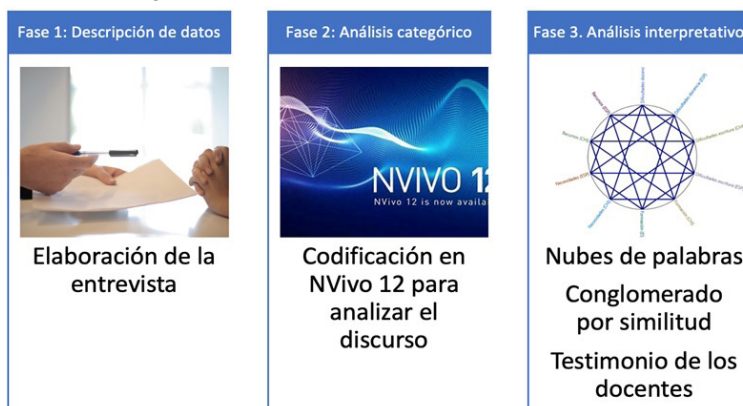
Fase 1: Descripción de datos

Elaboración de la entrevista

Fase 2: Análisis categórico

NVIVO 12

NVivo 12 is now availa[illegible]

Codificación en NVivo 12 para analizar el discurso

Fase 3. Análisis interpretativo

Nubes de palabras

Conglomerado por similitud

Testimonio de los docentes